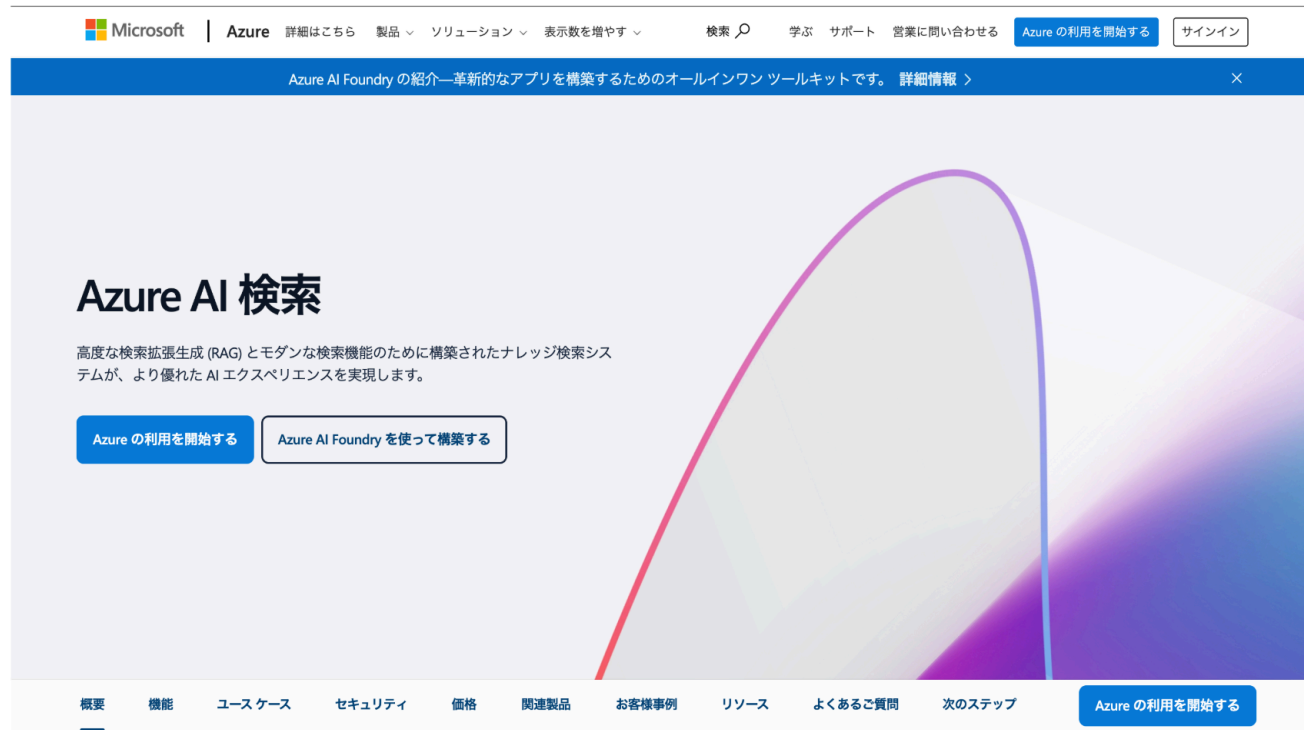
Microsoft | Azure 詳細はこちら 製品 ソリューション 表示数を増やす 検索 学ぶ サポート 営業に問い合わせる Azure の利用を開始する サインイン

Azure AI Foundry の紹介—革新的なアプリを構築するためのオールインワン ツールキットです。 詳細情報 >

Azure AI 検索

高度な検索拡張生成 (RAG) とモダンな検索機能のために構築されたナレッジ検索システムが、より優れた AI エクスペリエンスを実現します。

Azure の利用を開始する

Azure AI Foundry を使って構築する

概要 機能 ユース ケース セキュリティ 価格 関連製品 お客様事例 リソース よくあるご質問 次のステップ Azure の利用を開始する